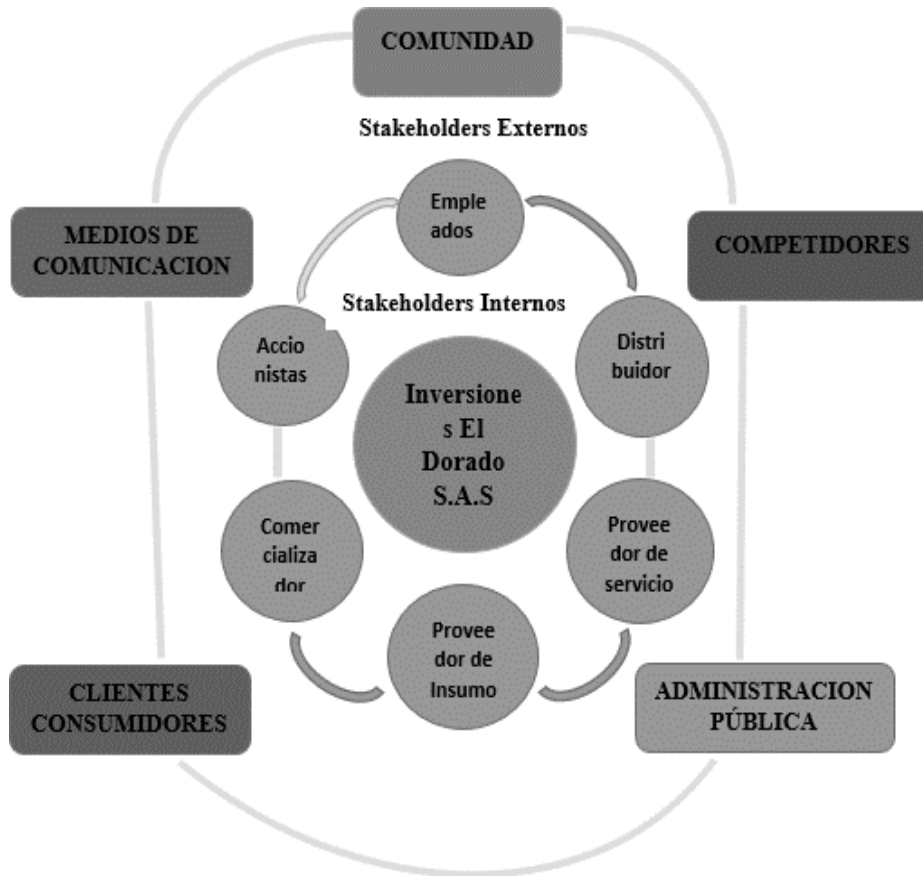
COMUNIDAD

Stakeholders Externos

MEDIOS DE COMUNICACION

COMPETIDORES

Empleados

Stakeholders Internos

Accionistas

Distribuidor

Inversiones El Dorado S.A.S

Comercializador

Proveedor de servicio

Proveedor de Insumo

CLIENTES CONSUMIDORES

ADMINISTRACION PÚBLICA